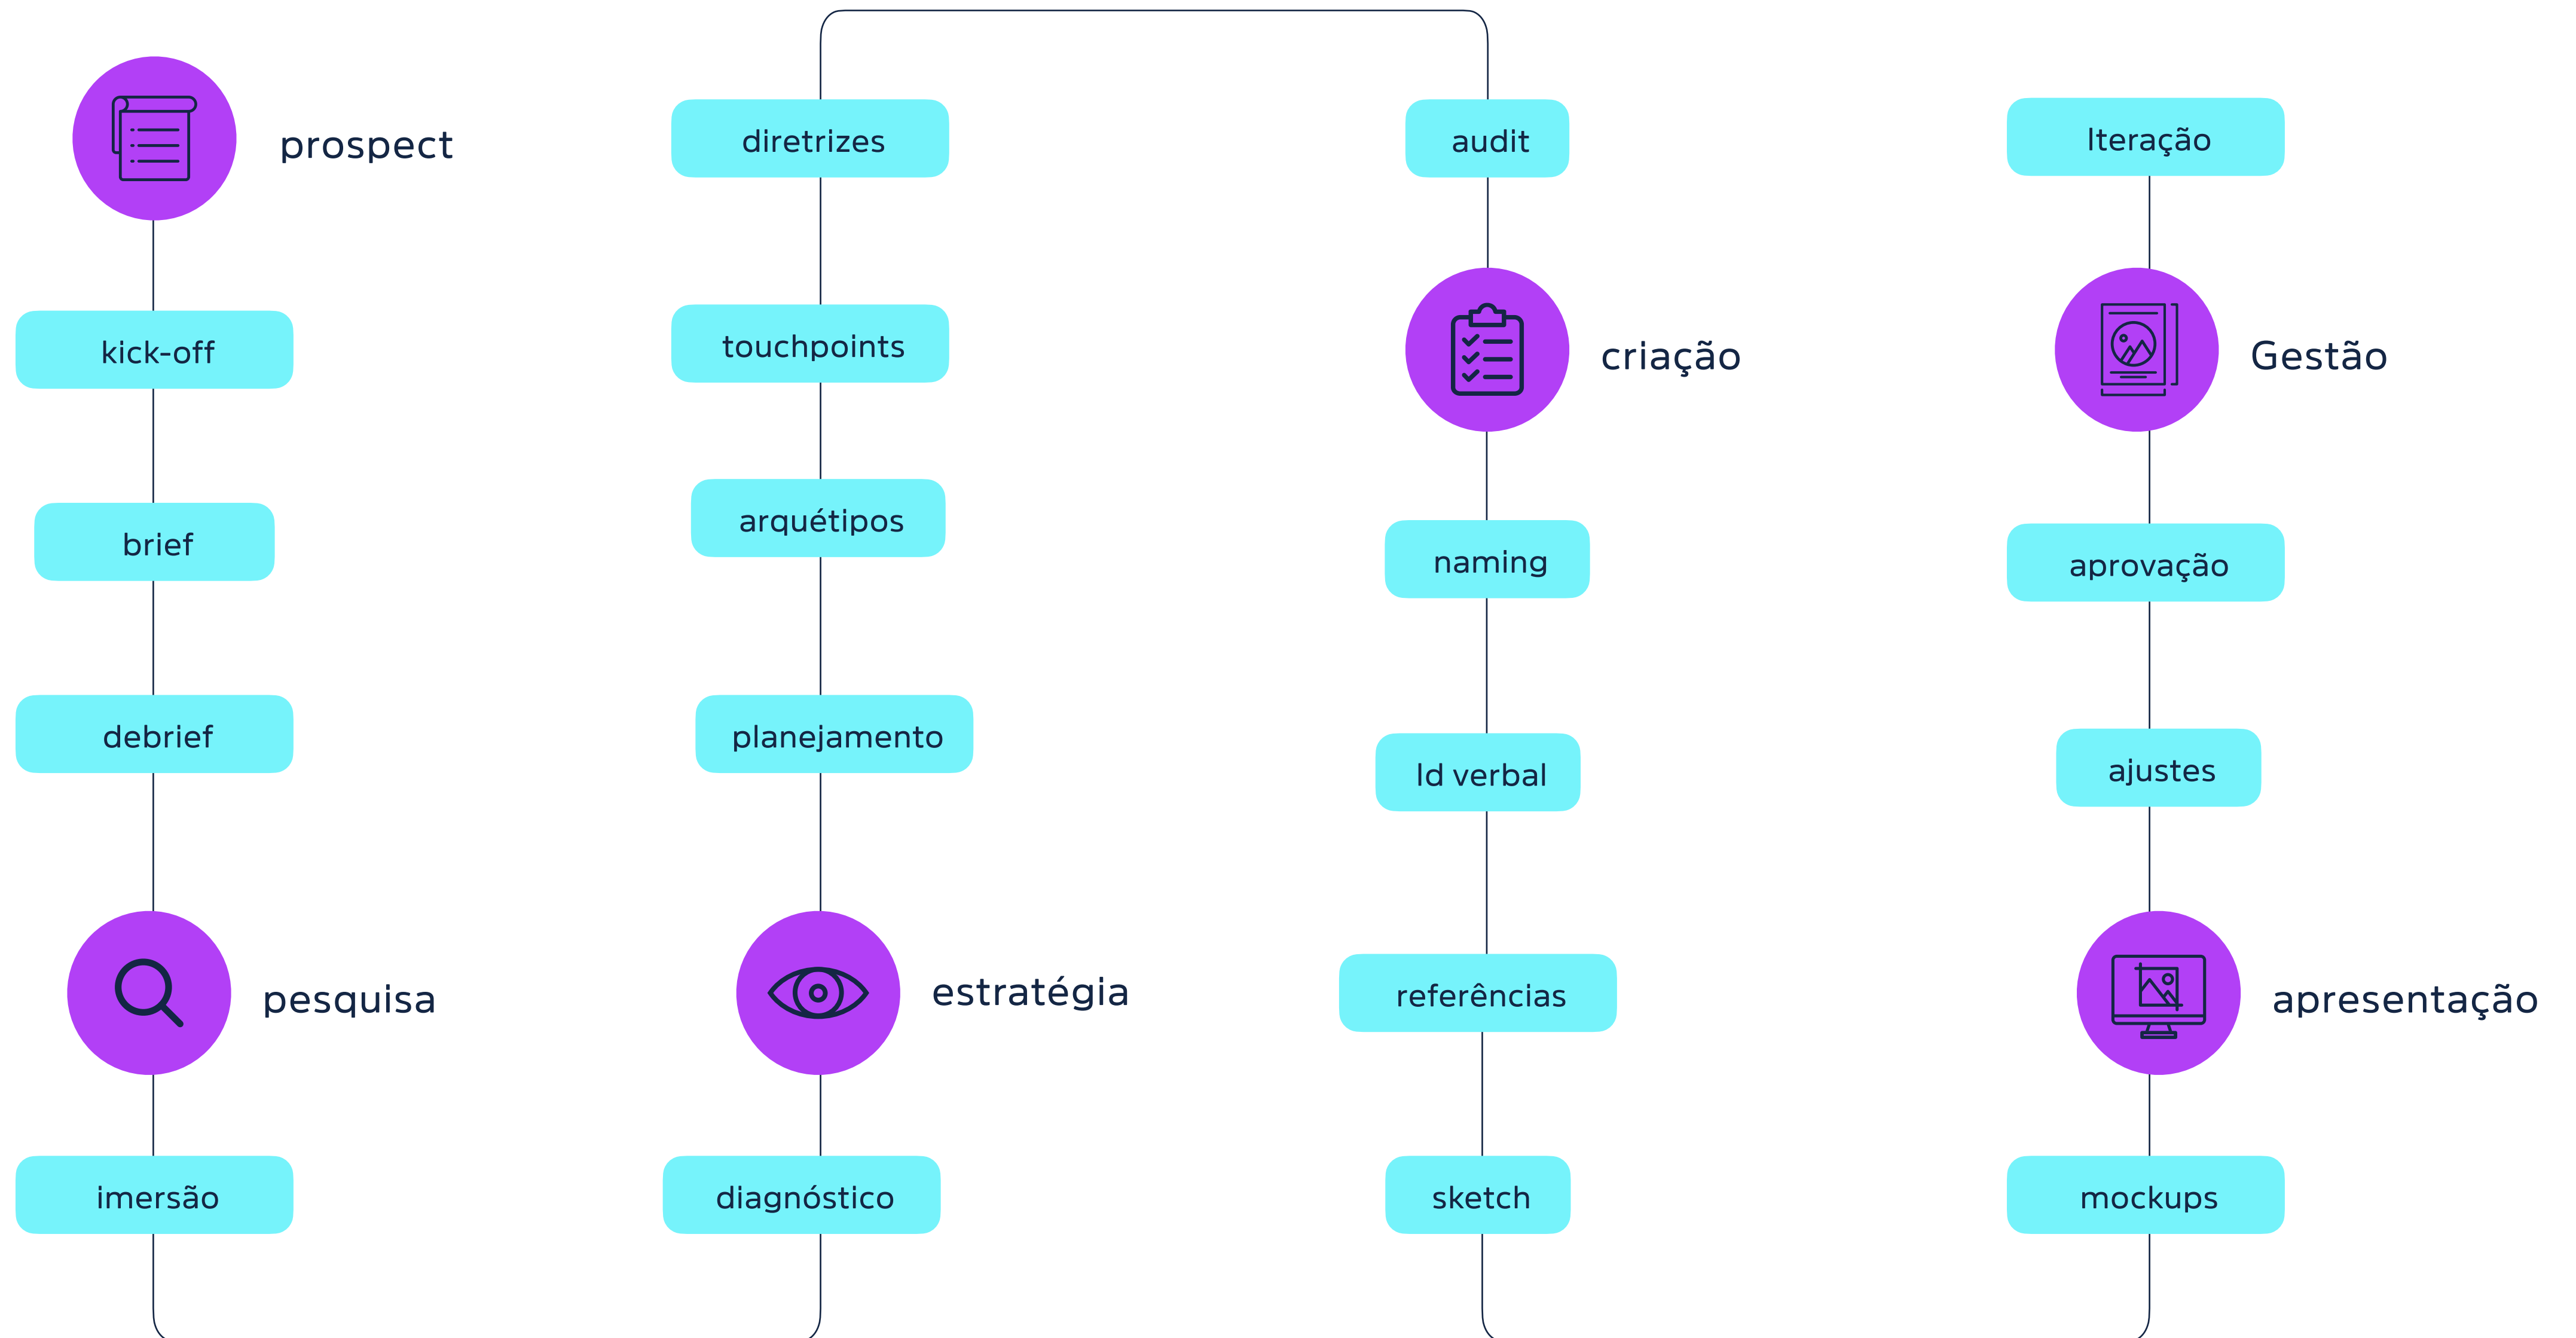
prospect

kick-off

brief

debrief

pesquisa

imersão

diagnóstico

estratégia

planejamento

arquétipos

touchpoints

diretrizes

audit

criação

naming

Id verbal

referências

sketch

mockups

apresentação

ajustes

aprovação

Gestão

Iteração